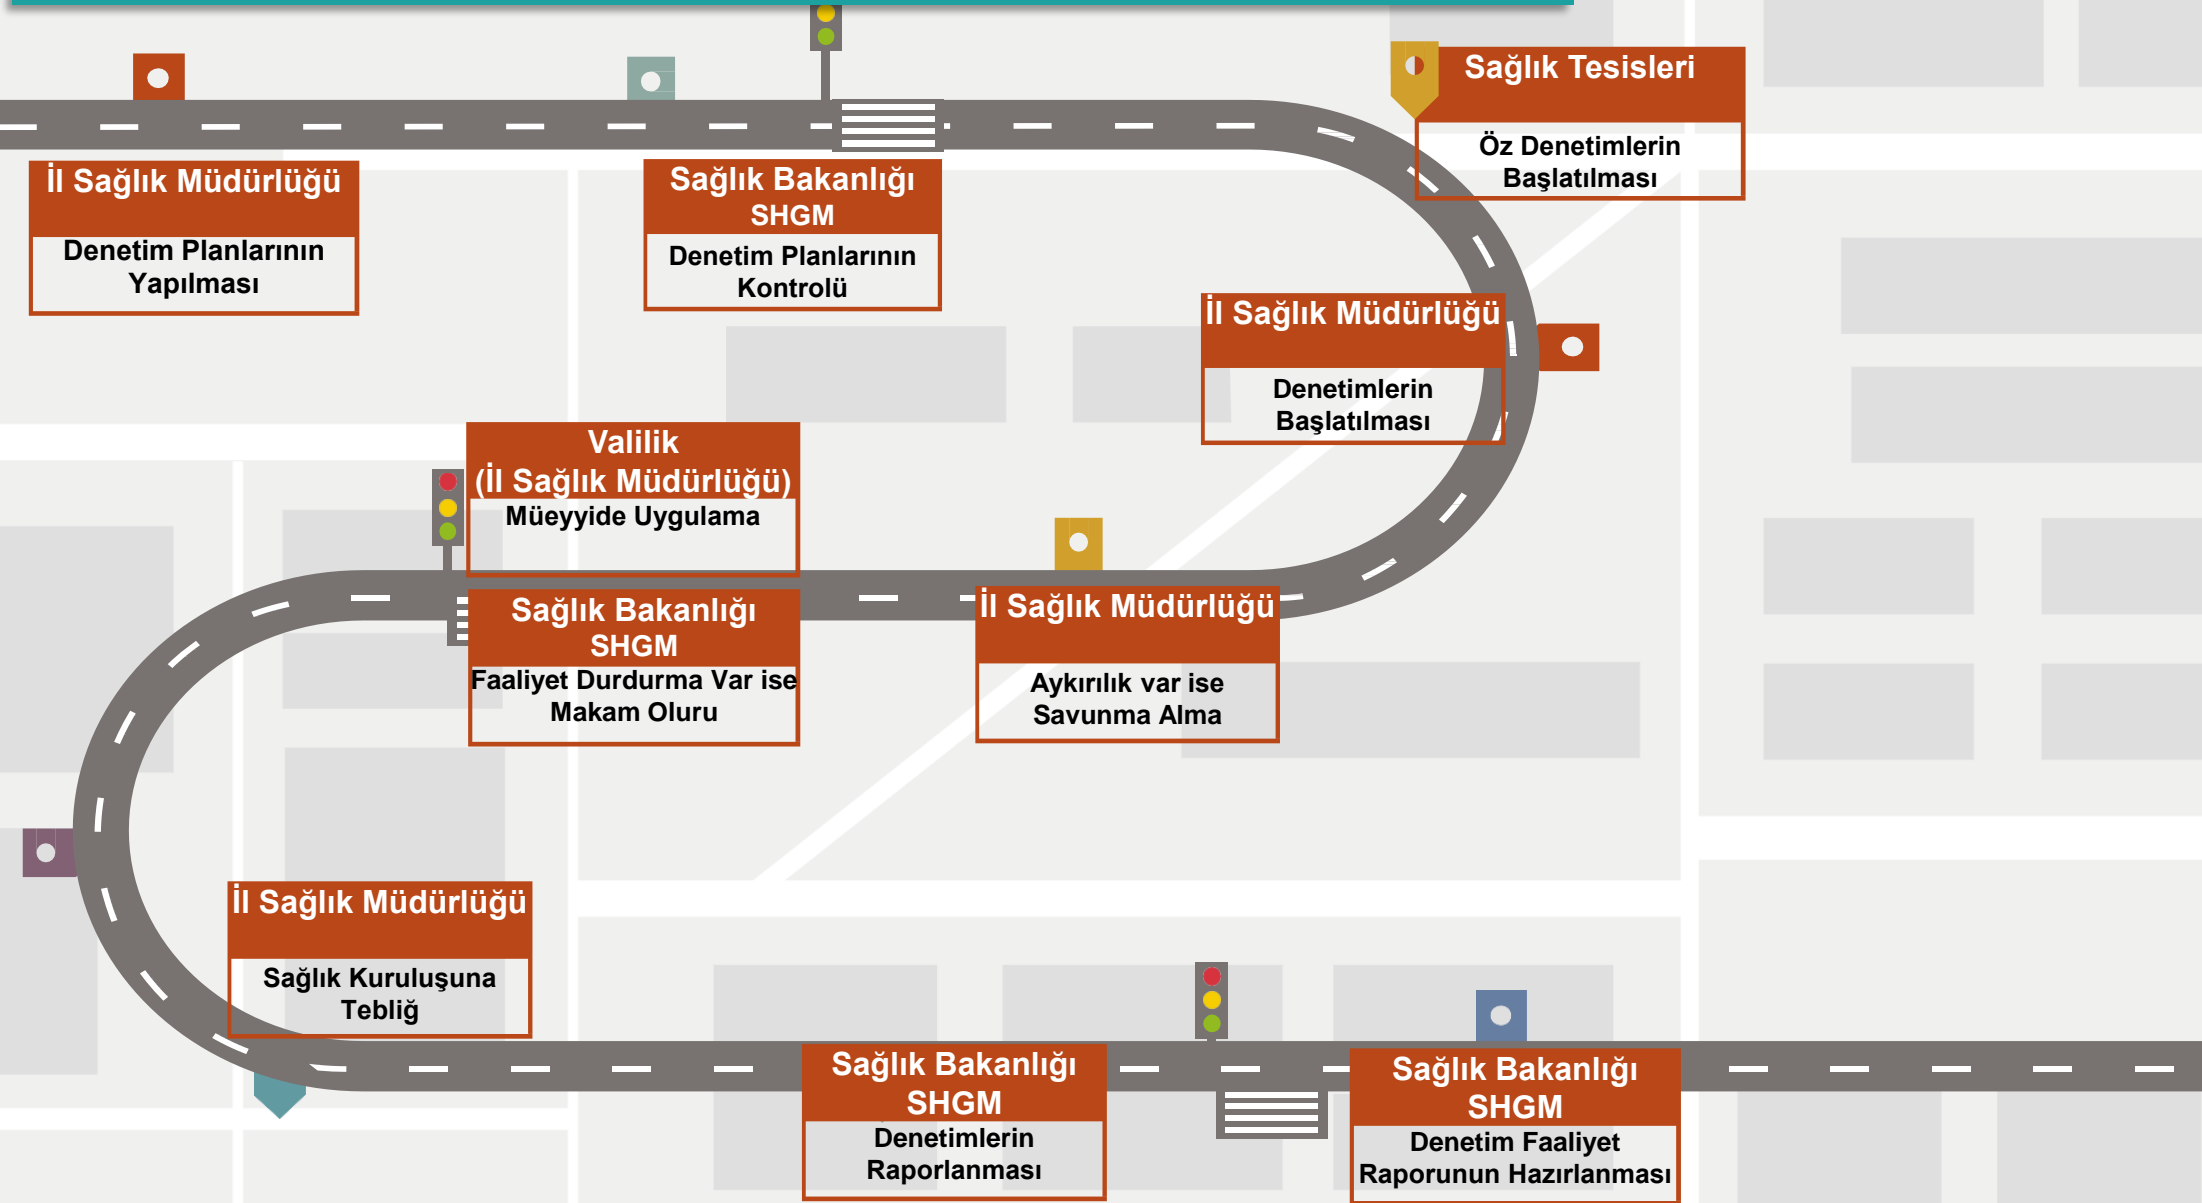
İl Sağlık Müdürlüğü
Denetim Planlarının Yapılması

Sağlık Bakanlığı SHGM
Denetim Planlarının Kontrolü

Sağlık Tesisleri
Öz Denetimlerin Başlatılması

İl Sağlık Müdürlüğü
Denetimlerin Başlatılması

Valilik (İl Sağlık Müdürlüğü)
Müeyyide Uygulama

Sağlık Bakanlığı SHGM
Faaliyet Durdurma Var ise Makam Oluru

İl Sağlık Müdürlüğü
Aykırılık var ise Savunma Alma

İl Sağlık Müdürlüğü
Sağlık Kuruluşuna Tebliğ

Sağlık Bakanlığı SHGM
Denetimlerin Raporlanması

Sağlık Bakanlığı SHGM
Denetim Faaliyet Raporunun Hazırlanması